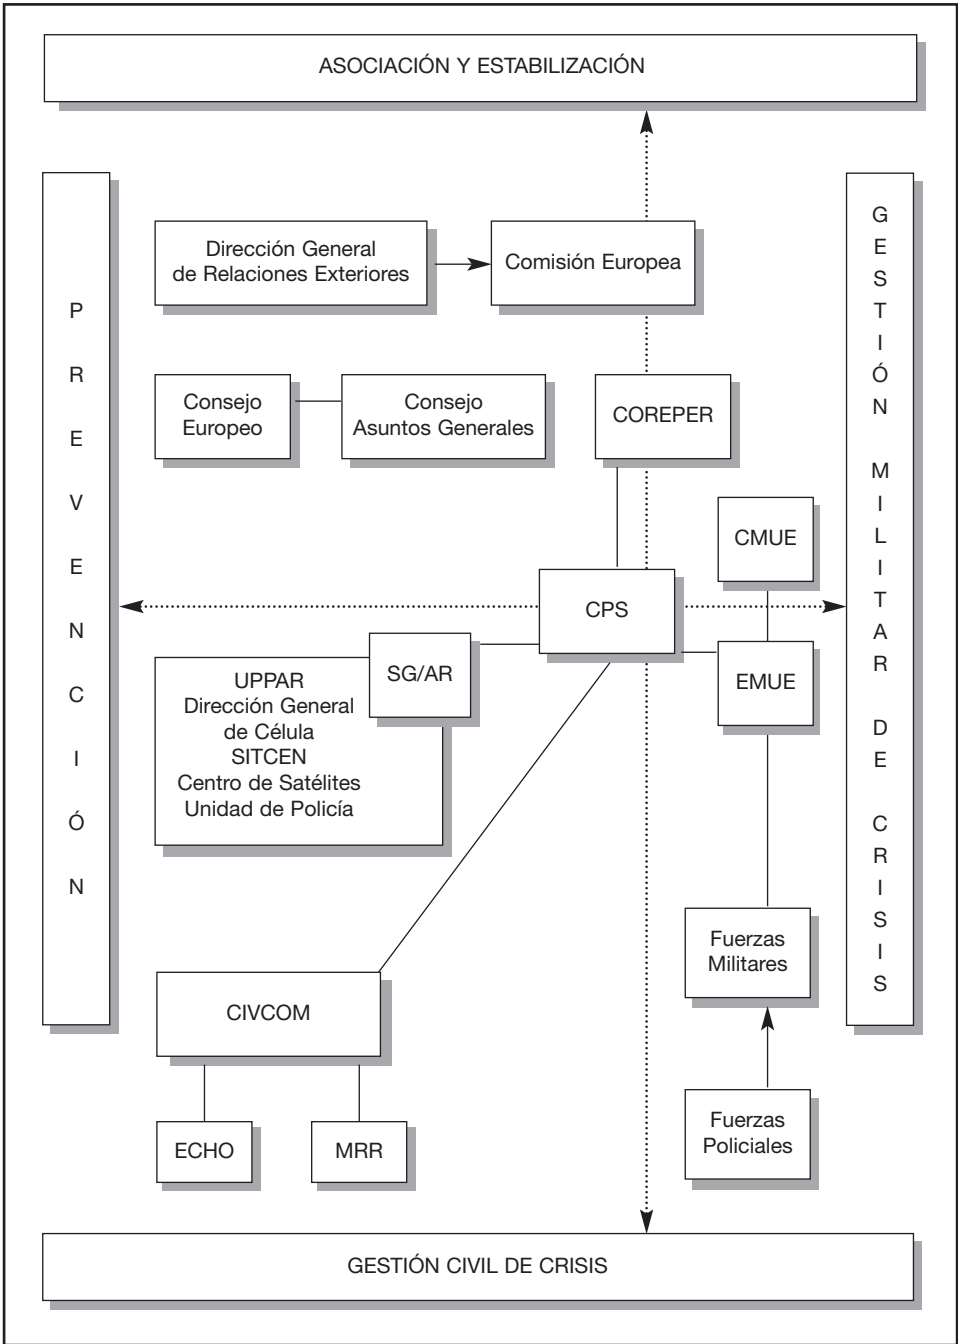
ASOCIACIÓN Y ESTABILIZACIÓN

PREVENCIÓN

Dirección General de Relaciones Exteriores

Comisión Europea

GESTIÓN MILITAR DE CRISIS

Consejo Europeo

Consejo Asuntos Generales

COREPER

CMUE

CPS

SG/AR

UPPAR
Dirección General de Célula
SITCEN
Centro de Satélites
Unidad de Policía

EMUE

Fuerzas Militares

CIVCOM

ECHO

MRR

Fuerzas Policiales

GESTIÓN CIVIL DE CRISIS